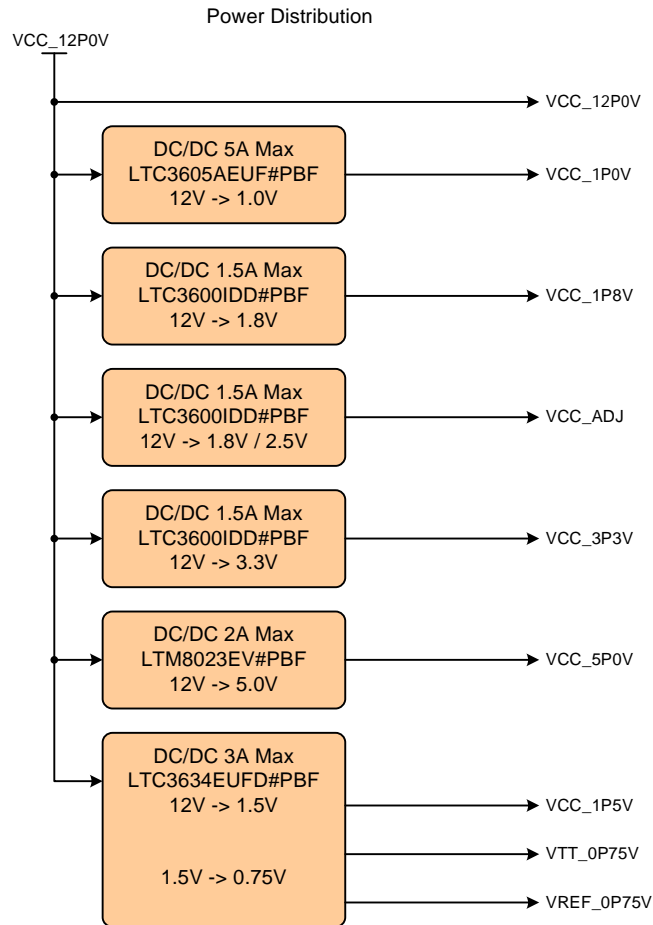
Power Distribution

VCC_12P0V

VCC_12P0V

DC/DC 5A Max
LTC3605AEUF#PBF
12V -> 1.0V

VCC_1P0V

DC/DC 1.5A Max
LTC3600IDD#PBF
12V -> 1.8V

VCC_1P8V

DC/DC 1.5A Max
LTC3600IDD#PBF
12V -> 1.8V / 2.5V

VCC_ADJ

DC/DC 1.5A Max
LTC3600IDD#PBF
12V -> 3.3V

VCC_3P3V

DC/DC 2A Max
LTM8023EV#PBF
12V -> 5.0V

VCC_5P0V

DC/DC 3A Max
LTC3634EUFD#PBF
12V -> 1.5V

1.5V -> 0.75V

VCC_1P5V

VTT_0P75V

VREF_0P75V